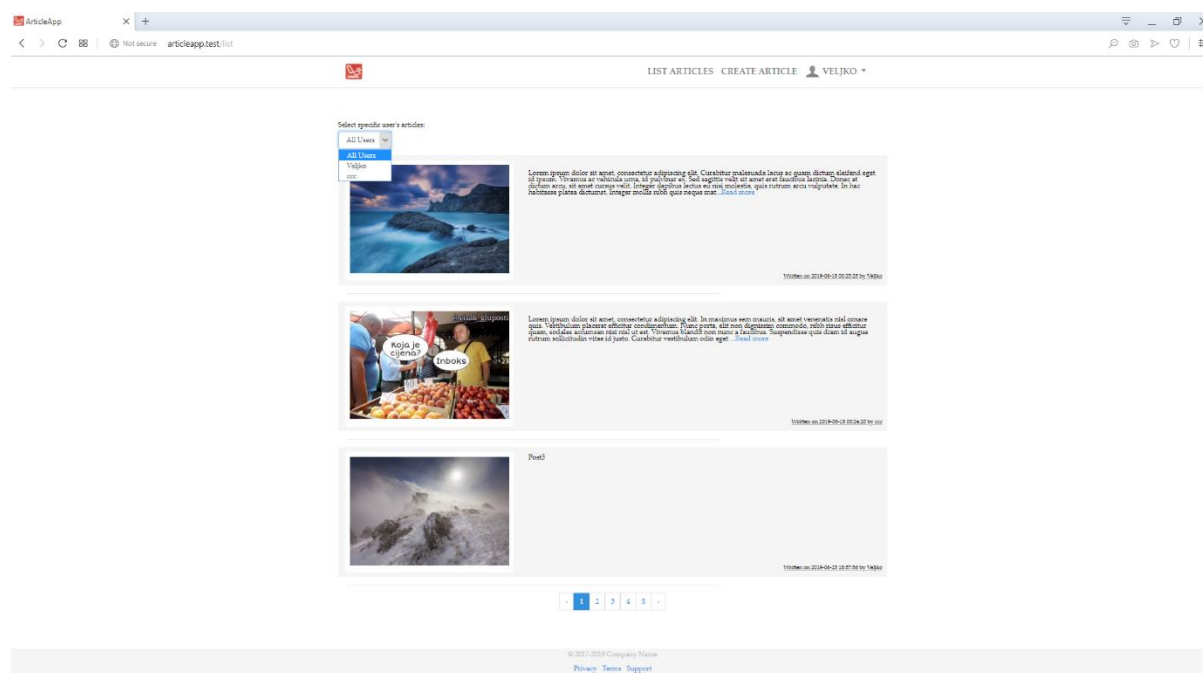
ArticleApp ×

Not secure articleapp.test/list

LIST ARTICLES CREATE ARTICLE VELJKO

Select specific user's articles:

All Users

All Users
Veljko
ccc

Lorem ipsum dolor sit amet, consectetur adipiscing elit. Curabitur malesuada lacus ac quam dictum eleifend eget id ipsum. Vivamus ac vehicula urna, id pulvinar ex. Sed sagittis velit sit amet erat faucibus lacinia. Donec at dictum arcu, sit amet cursus velit. Integer dapibus lectus eu nisi molestie, quis rutrum arcu vulputate. In hac habitasse platea dictumst. Integer mollis nibh quis neque mat...Read more

Written on 2019-06-15 00:25:25 by Veljko

Koja je cijena?

Inboks

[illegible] gluposti

Lorem ipsum dolor sit amet, consectetur adipiscing elit. In maximus sem mauris, sit amet venenatis nisl ornare quis. Vestibulum placerat efficitur condimentum. Nunc porta, elit non dignissim commodo, nibh risus efficitur quam, sodales accumsan nisi nisl ut est. Vivamus blandit non nunc a faucibus. Suspendisse quis diam id augue rutrum sollicitudin vitae id justo. Curabitur vestibulum odio eget ...Read more

Written on 2019-06-15 00:24:20 by ccc

Post3

Written on 2019-06-25 18:57:56 by Veljko

‹ 1 2 3 4 5 ›

© 2017-2019 Company Name

Privacy Terms Support